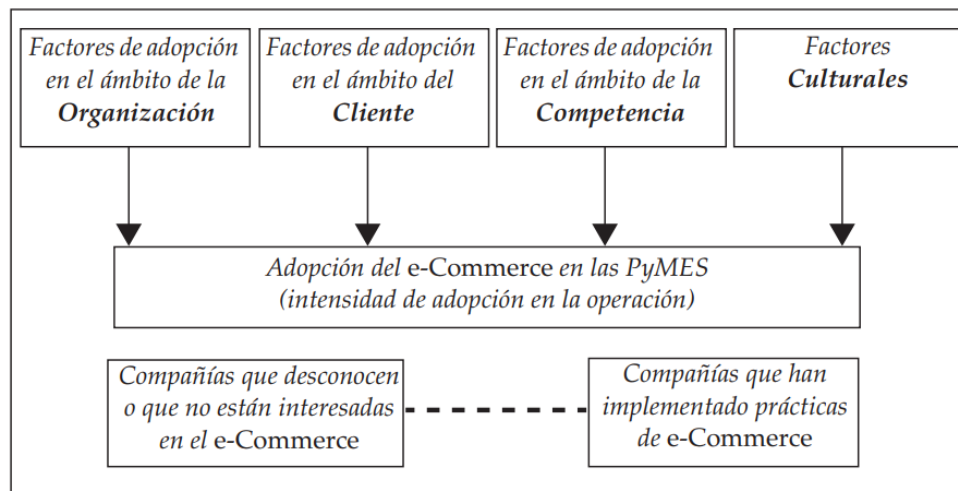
Factores de adopción en el ámbito de la **Organización**

Factores de adopción en el ámbito del **Cliente**

Factores de adopción en el ámbito de la **Competencia**

Factores **Culturales**

Adopción del e-Commerce en las PyMES (intensidad de adopción en la operación)

Compañías que desconocen o que no están interesadas en el e-Commerce

Compañías que han implementado prácticas de e-Commerce